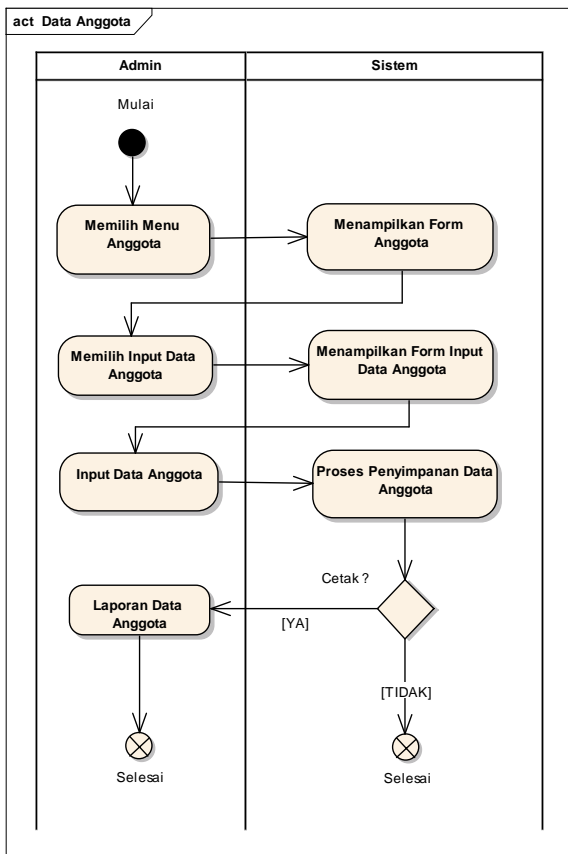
act Data Anggota

Admin

Sistem

Mulai

Memilih Menu Anggota

Menampilkan Form Anggota

Memilih Input Data Anggota

Menampilkan Form Input Data Anggota

Input Data Anggota

Proses Penyimpanan Data Anggota

Cetak ?

Laporan Data Anggota

[YA]

[TIDAK]

Selesai

Selesai